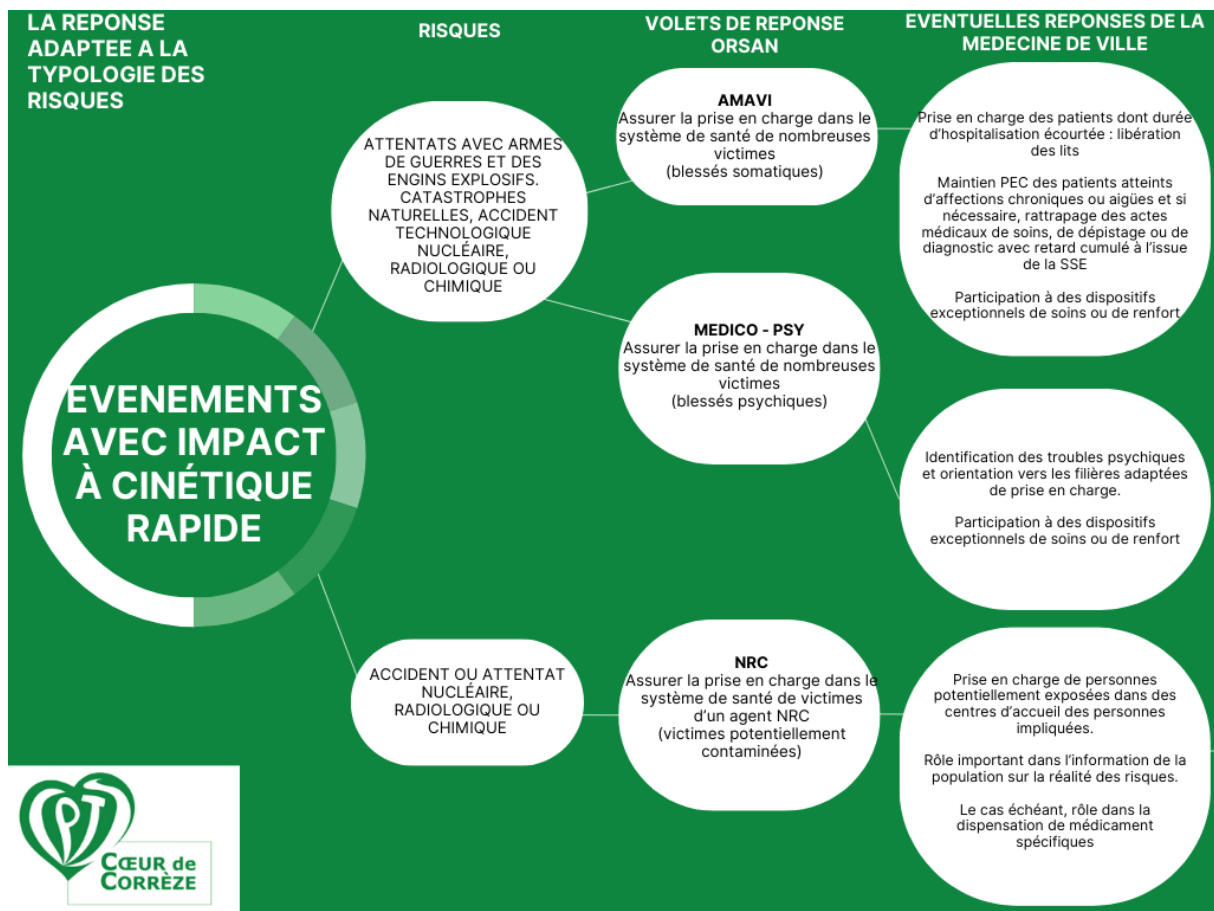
LA REPONSE ADAPTEE A LA TYPOLOGIE DES RISQUES

RISQUES

VOLETS DE REPONSE ORSAN

EVENTUELLES REPONSES DE LA MEDECINE DE VILLE

EVENEMENTS AVEC IMPACT À CINÉTIQUE RAPIDE

ATTENTATS AVEC ARMES DE GUERRES ET DES ENGINS EXPLOSIFS. CATASTROPHES NATURELLES, ACCIDENT TECHNOLOGIQUE NUCLÉAIRE, RADIOLOGIQUE OU CHIMIQUE

AMAVI
Assurer la prise en charge dans le système de santé de nombreuses victimes
(blessés somatiques)

Prise en charge des patients dont durée d'hospitalisation écourtée : libération des lits

Maintien PEC des patients atteints d'affections chroniques ou aigües et si nécessaire, rattrapage des actes médicaux de soins, de dépistage ou de diagnostic avec retard cumulé à l'issue de la SSE

Participation à des dispositifs exceptionnels de soins ou de renfort

MEDICO - PSY
Assurer la prise en charge dans le système de santé de nombreuses victimes
(blessés psychiques)

Identification des troubles psychiques et orientation vers les filières adaptées de prise en charge.

Participation à des dispositifs exceptionnels de soins ou de renfort

ACCIDENT OU ATTENTAT NUCLÉAIRE, RADIOLOGIQUE OU CHIMIQUE

NRC
Assurer la prise en charge dans le système de santé de victimes d'un agent NRC
(victimes potentiellement contaminées)

Prise en charge de personnes potentiellement exposées dans des centres d'accueil des personnes impliquées.

Rôle important dans l'information de la population sur la réalité des risques.

Le cas échéant, rôle dans la dispensation de médicament spécifiques

PT
CŒUR de CORRÈZE